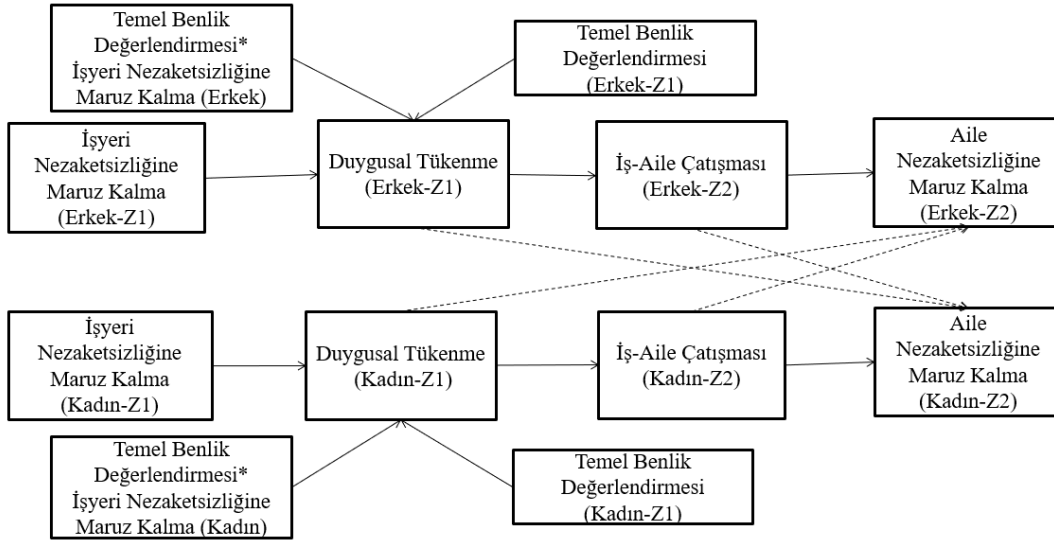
Temel Benlik Değerlendirmesi* İşyeri Nezaketsizliğine Maruz Kalma (Erkek)

Temel Benlik Değerlendirmesi (Erkek-Z1)

İşyeri Nezaketsizliğine Maruz Kalma (Erkek-Z1)

Duygusal Tükenme (Erkek-Z1)

İş-Aile Çatışması (Erkek-Z2)

Aile Nezaketsizliğine Maruz Kalma (Erkek-Z2)

İşyeri Nezaketsizliğine Maruz Kalma (Kadın-Z1)

Duygusal Tükenme (Kadın-Z1)

İş-Aile Çatışması (Kadın-Z2)

Aile Nezaketsizliğine Maruz Kalma (Kadın-Z2)

Temel Benlik Değerlendirmesi* İşyeri Nezaketsizliğine Maruz Kalma (Kadın)

Temel Benlik Değerlendirmesi (Kadın-Z1)